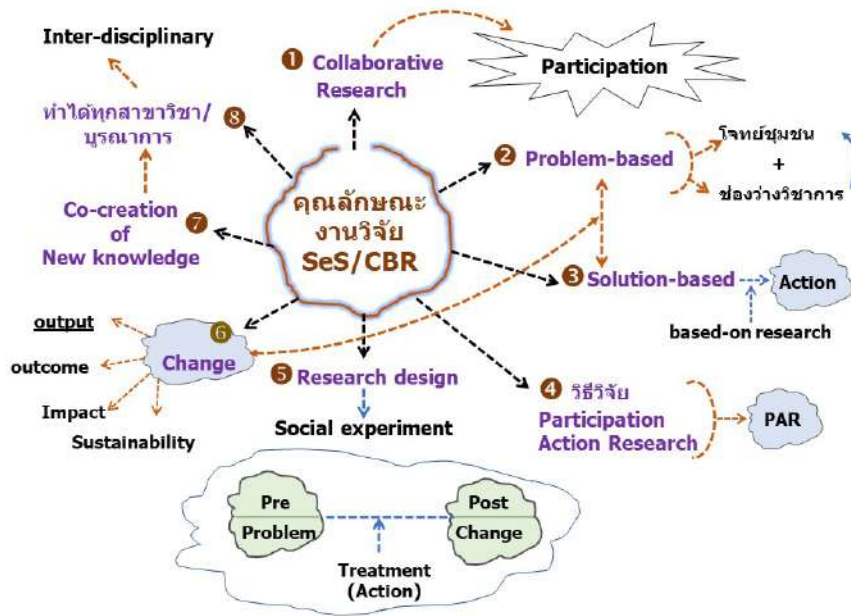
Inter-disciplinary

1 Collaborative Research

Participation

ทำได้ทุกสาขาวิชา/บูรณาการ

8

2 Problem-based

โจทย์ชุมชน
+
ช่องว่างวิชาการ

คุณลักษณะงานวิจัย SeS/CBR

Co-creation of New knowledge

7

3 Solution-based

Action

based-on research

output

outcome

Impact

Sustainability

6

Change

5 Research design

Social experiment

4 วิธีวิจัย
Participation Action Research

PAR

Pre
Problem

Post
Change

Treatment
(Action)